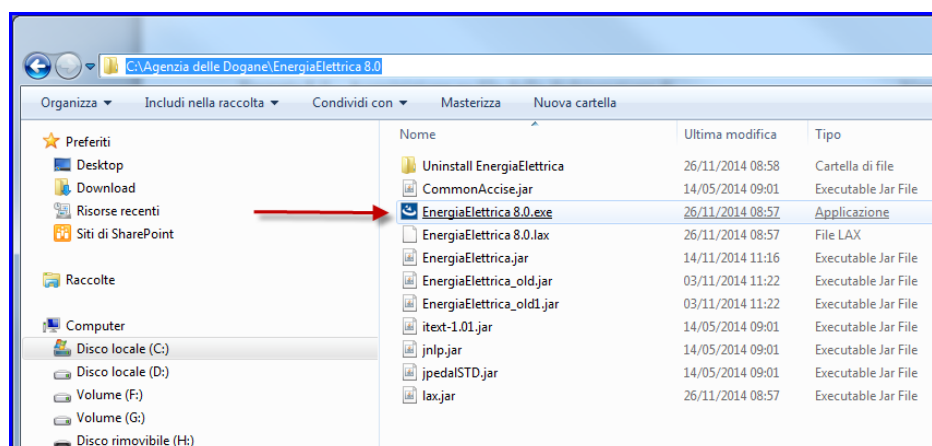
C:\Agenzia delle Dogane\EnergiaElettrica 8.0

Organizza ▾ Includi nella raccolta ▾ Condividi con ▾ Masterizza Nuova cartella

Preferiti
Desktop
Download
Risorse recenti
Siti di SharePoint

Raccolte

Computer
Disco locale (C:)
Disco locale (D:)
Volume (F:)
Volume (G:)
Disco rimovibile (H:)

| Nome | Ultima modifica | Tipo |
|---|---|---|
| Uninstall EnergiaElettrica | 26/11/2014 08:58 | Cartella di file |
| CommonAccise.jar | 14/05/2014 09:01 | Executable Jar File |
| EnergiaElettrica 8.0.exe | 26/11/2014 08:57 | Applicazione |
| EnergiaElettrica 8.0.lax | 26/11/2014 08:57 | File LAX |
| EnergiaElettrica.jar | 14/11/2014 11:16 | Executable Jar File |
| EnergiaElettrica_old.jar | 03/11/2014 11:22 | Executable Jar File |
| EnergiaElettrica_old1.jar | 03/11/2014 11:22 | Executable Jar File |
| itext-1.01.jar | 14/05/2014 09:01 | Executable Jar File |
| jnlp.jar | 14/05/2014 09:01 | Executable Jar File |
| jpedalSTD.jar | 14/05/2014 09:01 | Executable Jar File |
| lax.jar | 26/11/2014 08:57 | Executable Jar File |